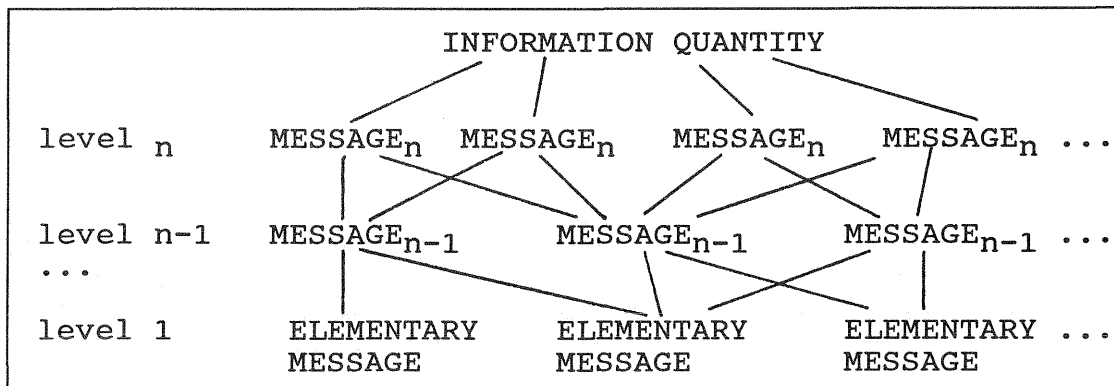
INFORMATION QUANTITY

level $_n$ MESSAGE$_n$ MESSAGE$_n$ MESSAGE$_n$ MESSAGE$_n$ ...

level n-1 MESSAGE$_{n-1}$ MESSAGE$_{n-1}$ MESSAGE$_{n-1}$ ...

...

level 1 ELEMENTARY MESSAGE ELEMENTARY MESSAGE ELEMENTARY MESSAGE ...